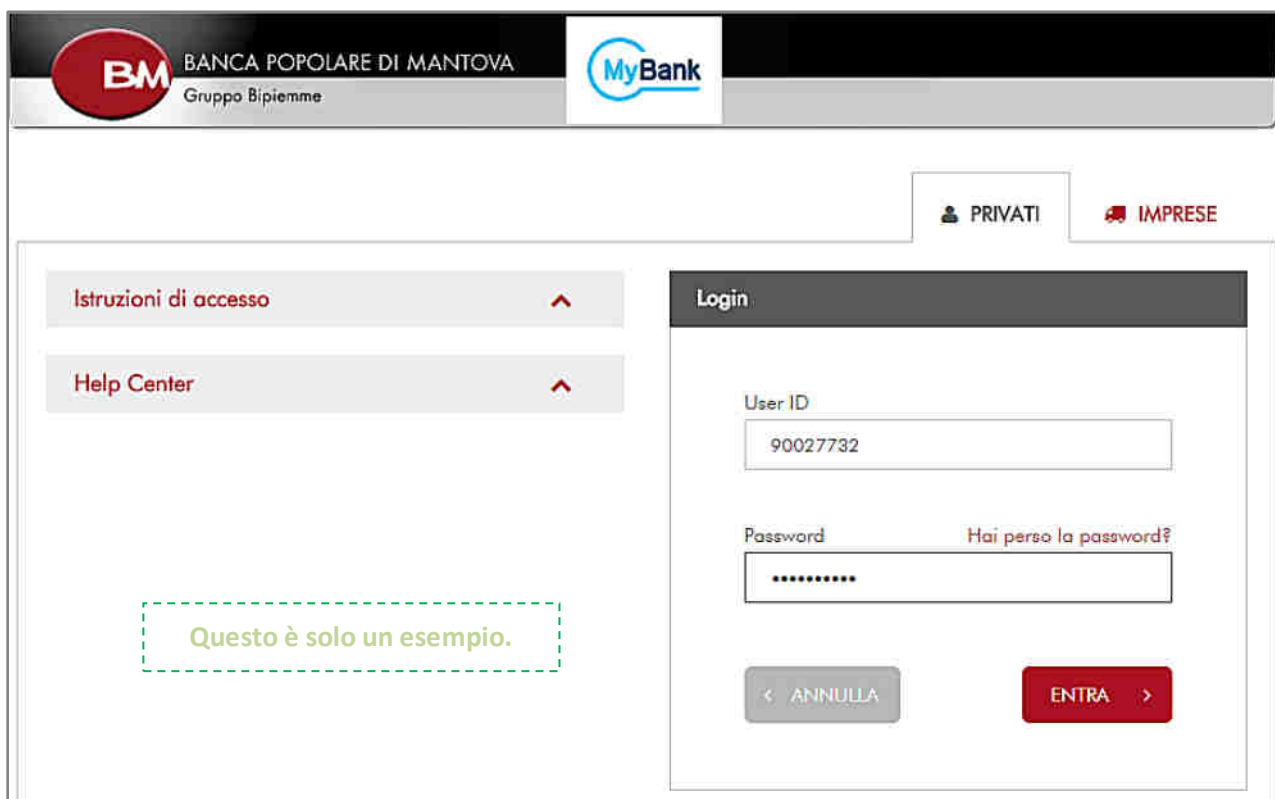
BM BANCA POPOLARE DI MANTOVA
Gruppo Bipiemme

MyBank

PRIVATI

IMPRESE

Istruzioni di accesso

Help Center

Login

User ID

90027732

Password

Hai perso la password?

•••••••••••

Questo è solo un esempio.

‹ ANNULLA

ENTRA ›